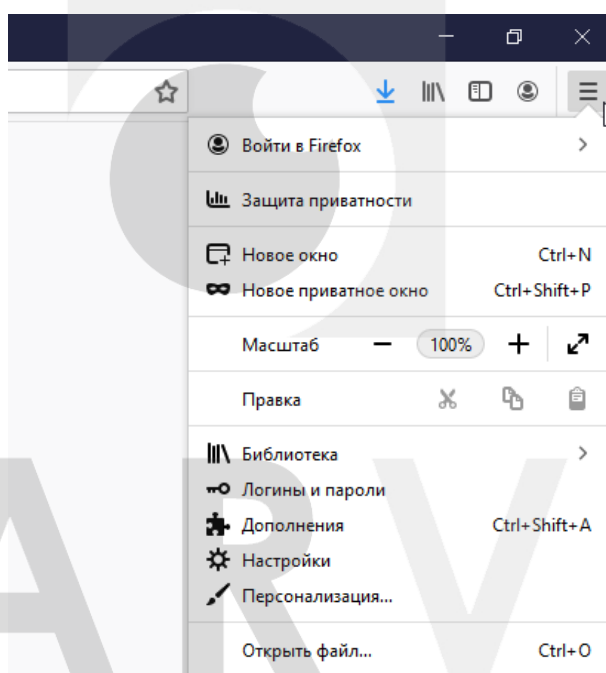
Войти в Firefox

Защита приватности

Новое окно Ctrl+N
Новое приватное окно Ctrl+Shift+P

Масштаб − 100% +

Правка

Библиотека
Логины и пароли
Дополнения Ctrl+Shift+A
Настройки
Персонализация...

Открыть файл... Ctrl+O